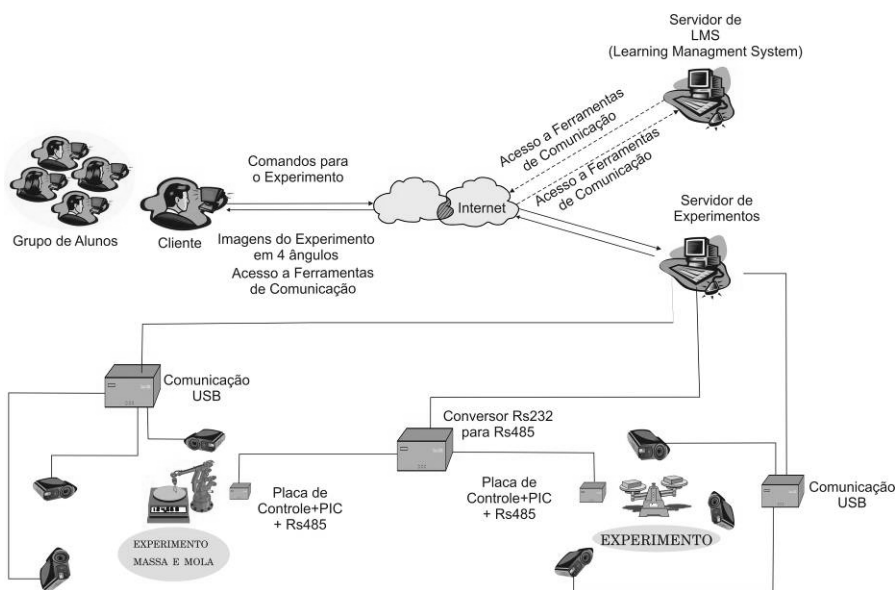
Servidor de
LMS
(Learning Managment System)

Acesso a Ferramentas de Comunicação

Acesso a Ferramentas de Comunicação

Comandos para o Experimento

Internet

Servidor de Experimentos

Grupo de Alunos

Cliente

Imagens do Experimento em 4 ângulos
Acesso a Ferramentas de Comunicação

Comunicação USB

Conversor Rs232 para Rs485

Placa de Controle+PIC + Rs485

Placa de Controle+PIC + Rs485

Comunicação USB

EXPERIMENTO MASSA E MOLA

EXPERIMENTO